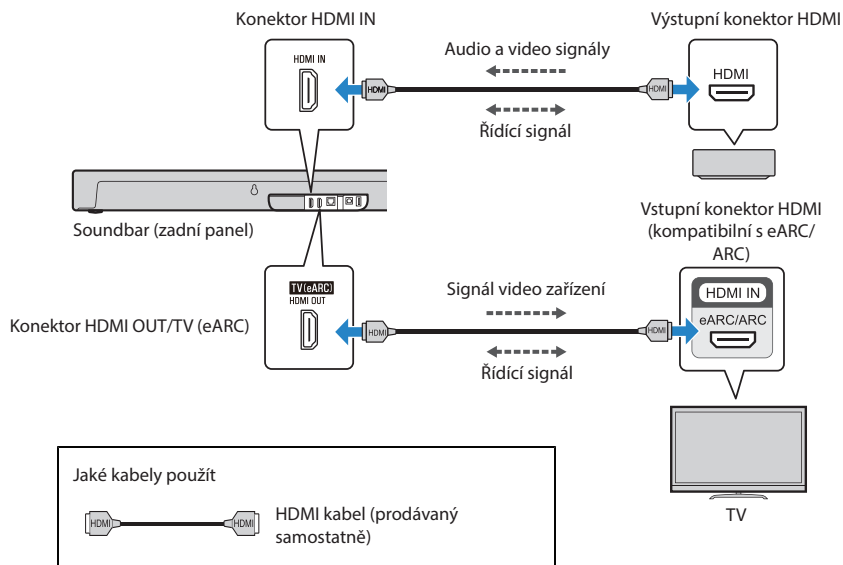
Konektor HDMI IN

Výstupní konektor HDMI

HDMI IN

Audio a video signály

HDMI

HDMI

HDMI

Řídící signál

Soundbar (zadní panel)

Vstupní konektor HDMI (kompatibilní s eARC/ARC)

TV (eARC)
HDMI OUT

Signál video zařízení

HDMI IN

eARC/ARC

Konektor HDMI OUT/TV (eARC)

HDMI

HDMI

Řídící signál

Jaké kabely použít

HDMI

HDMI

HDMI kabel (prodávaný samostatně)

TV